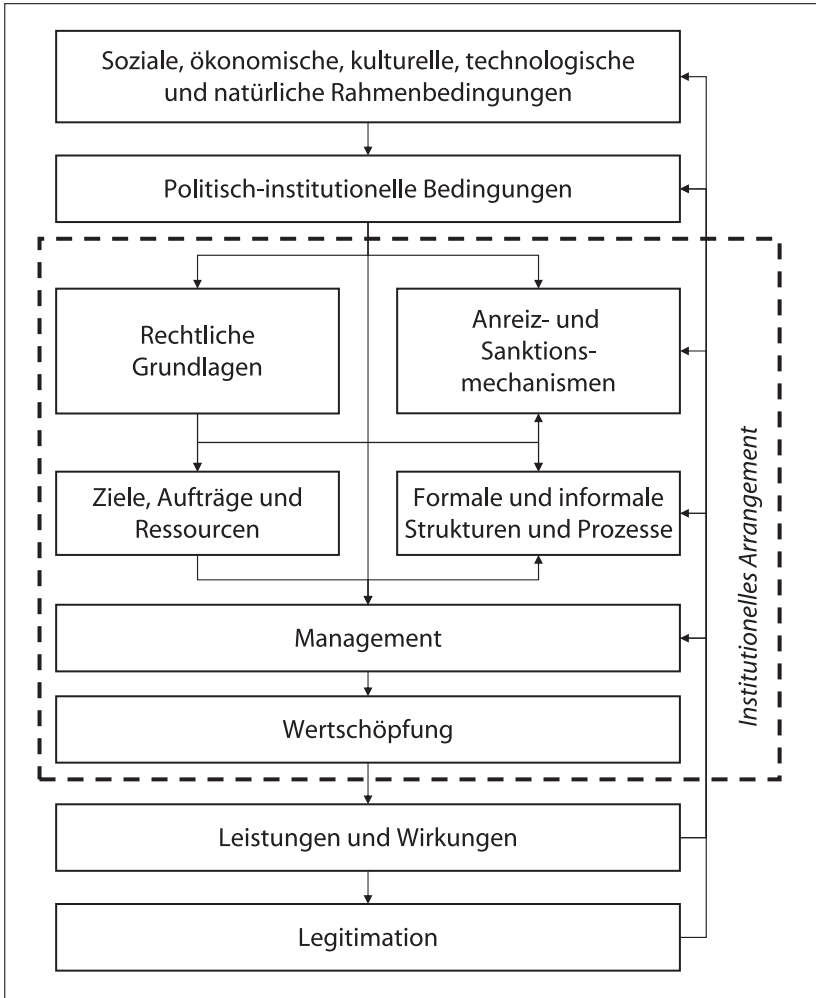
Soziale, ökonomische, kulturelle, technologische und natürliche Rahmenbedingungen

Politisch-institutionelle Bedingungen

Rechtliche Grundlagen

Anreiz- und Sanktionsmechanismen

Ziele, Aufträge und Ressourcen

Formale und informale Strukturen und Prozesse

Management

Wertschöpfung

Institutionelles Arrangement

Leistungen und Wirkungen

Legitimation